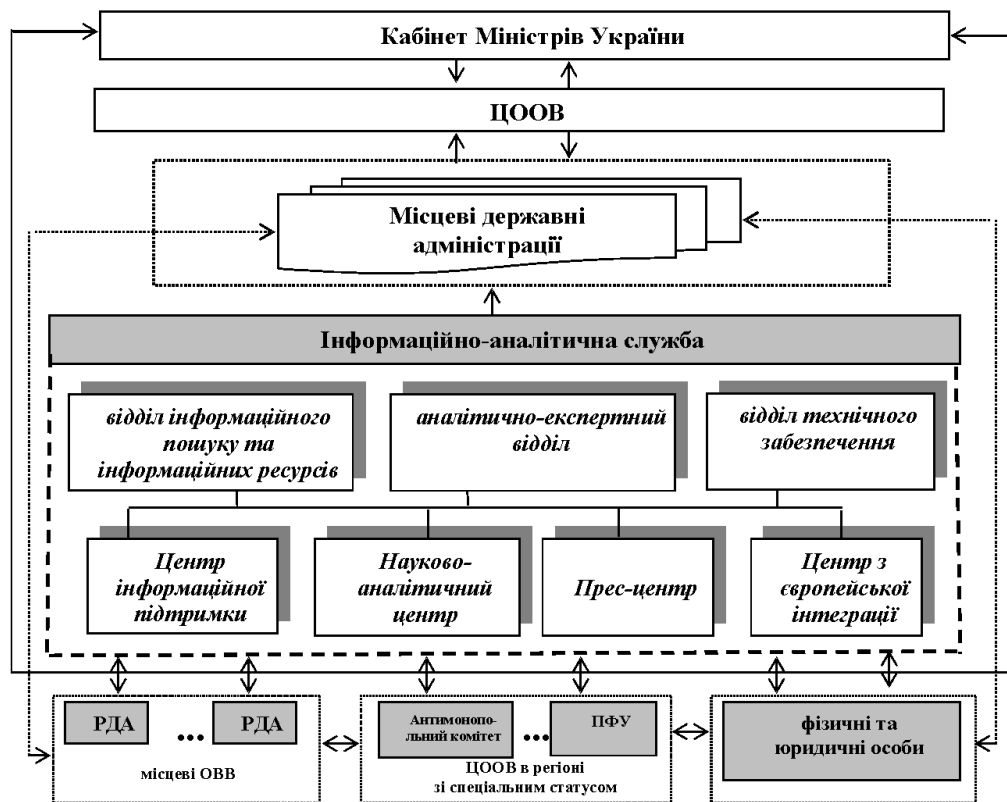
Кабінет Міністрів України

ЦООВ

Місцеві державні адміністрації

Інформаційно-аналітична служба

відділ інформаційного пошуку та інформаційних ресурсів

аналітично-експертний відділ

відділ технічного забезпечення

Центр інформаційної підтримки

Науково-аналітичний центр

Прес-центр

Центр з європейської інтеграції

РДА ... РДА

місцеві ОВВ

Антимонопольний комітет ... ПФУ

ЦООВ в регіоні зі спеціальним статусом

фізичні та юридичні особи